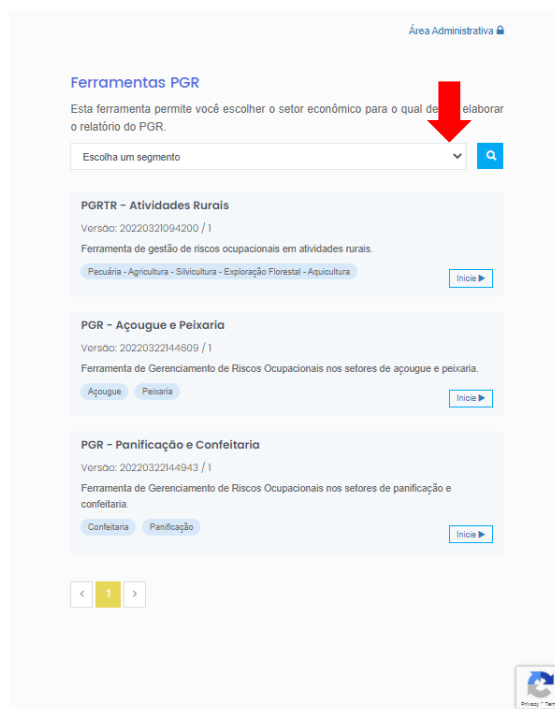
Área Administrativa

Ferramentas PGR

Esta ferramenta permite você escolher o setor econômico para o qual de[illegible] elaborar o relatório do PGR.

Escolha um segmento

PGRTR - Atividades Rurais

Versão: 20220321094200 / 1

Ferramenta de gestão de riscos ocupacionais em atividades rurais.

Pecuária - Agricultura - Silvicultura - Exploração Florestal - Aquicultura

Inicie ▶

PGR - Açougue e Peixaria

Versão: 20220322144609 / 1

Ferramenta de Gerenciamento de Riscos Ocupacionais nos setores de açougue e peixaria.

Açougue

Peixaria

Inicie ▶

PGR - Panificação e Confeitaria

Versão: 20220322144943 / 1

Ferramenta de Gerenciamento de Riscos Ocupacionais nos setores de panificação e confeitaria.

Confeitaria

Panificação

Inicie ▶

‹ 1 ›

Privacy - Ter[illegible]